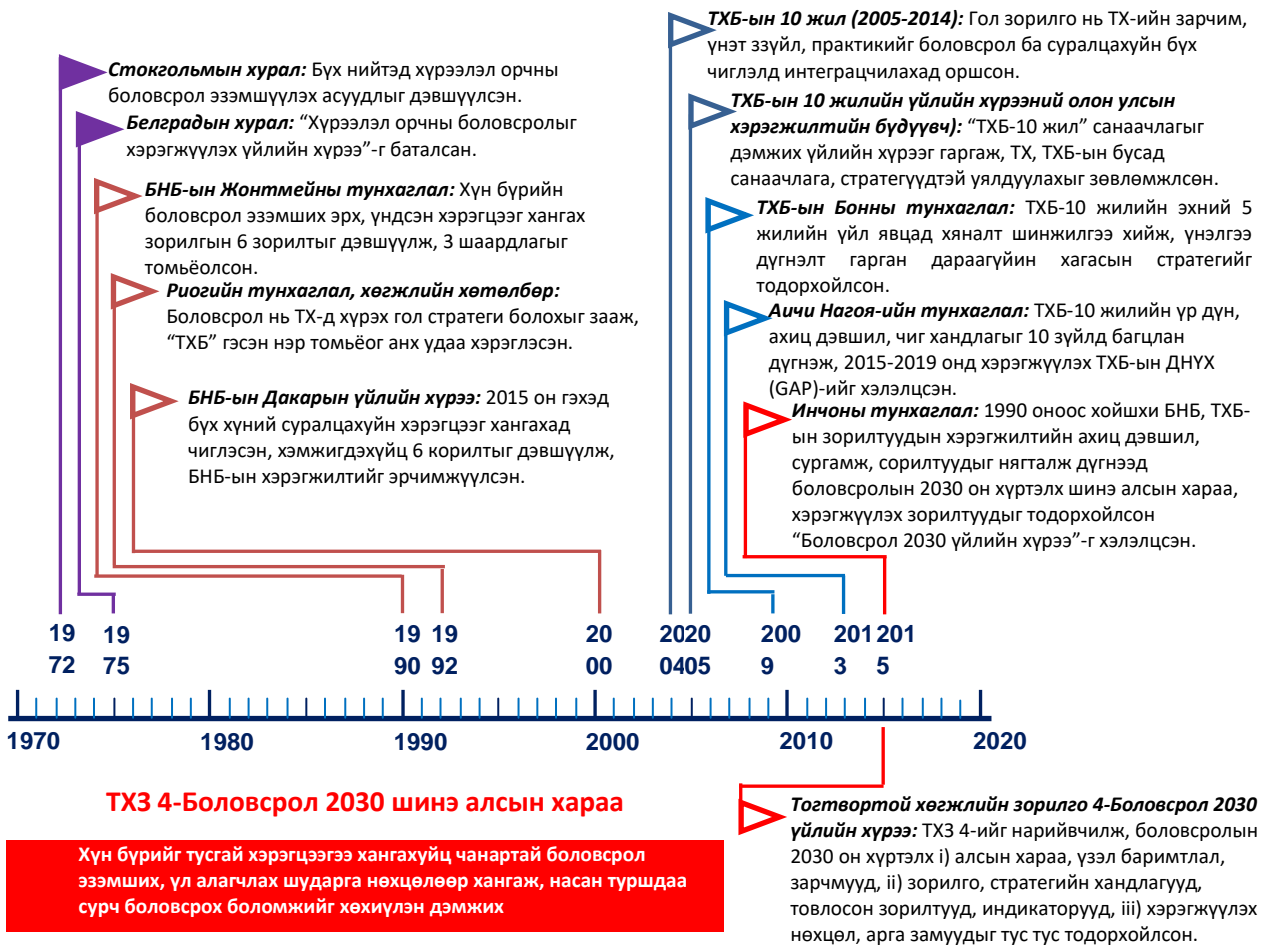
**Стокгольмын хурал:** Бүх нийтэд хүрээлэл орчны боловсрол эзэмшүүлэх асуудлыг дэвшүүлсэн.

**Белградын хурал:** "Хүрээлэл орчны боловсролыг хэрэгжүүлэх үйлийн хүрээ"-г баталсан.

**БНБ-ын Жонтмейны тунхаглал:** Хүн бүрийн боловсрол эзэмших эрх, үндсэн хэрэгцээг хангах зорилгын 6 зорилтыг дэвшүүлж, 3 шаардлагыг томьёолсон.

**Риогийн тунхаглал, хөгжлийн хөтөлбөр:** Боловсрол нь ТХ-д хүрэх гол стратеги болохыг зааж, "ТХБ" гэсэн нэр томьёог анх удаа хэрэглэсэн.

**БНБ-ын Дакарын үйлийн хүрээ:** 2015 он гэхэд бүх хүний суралцахуйн хэрэгцээг хангахад чиглэсэн, хэмжигдэхүйц 6 корилтыг дэвшүүлж, БНБ-ын хэрэгжилтийг эрчимжүүлсэн.

**ТХБ-ын 10 жил (2005-2014):** Гол зорилго нь ТХ-ийн зарчим, үнэт зүйл, практикийг боловсрол ба суралцахуйн бүх чиглэлд интеграцчилахад оршсон.

**ТХБ-ын 10 жилийн үйлийн хүрээний олон улсын хэрэгжилтийн бүдүүвч):** "ТХБ-10 жил" санаачлагыг дэмжих үйлийн хүрээг гаргаж, ТХ, ТХБ-ын бусад санаачлага, стратегүүдтэй уялдуулахыг зөвлөмжлсөн.

**ТХБ-ын Бонны тунхаглал:** ТХБ-10 жилийн эхний 5 жилийн үйл явцад хяналт шинжилгээ хийж, үнэлгээ дүгнэлт гарган дараагийн хагасын стратегийг тодорхойлсон.

**Аичи Нагоя-ийн тунхаглал:** ТХБ-10 жилийн үр дүн, ахиц дэвшил, чиг хандлагыг 10 зүйлд багцлан дүгнэж, 2015-2019 онд хэрэгжүүлэх ТХБ-ын ДНҮХ (GAP)-ийг хэлэлцсэн.

**Инчоны тунхаглал:** 1990 оноос хойшхи БНБ, ТХБ-ын зорилтуудын хэрэгжилтийн ахиц дэвшил, сургамж, сорилтуудыг нягталж дүгнээд боловсролын 2030 он хүртэлх шинэ алсын хараа, хэрэгжүүлэх зорилтуудыг тодорхойлсон "Боловсрол 2030 үйлийн хүрээ"-г хэлэлцсэн.

19 72 | 19 75 | 19 90 | 19 92 | 20 00 | 2020 0405 | 200 9 | 201 3 | 201 5

1970 1980 1990 2000 2010 2020

ТХЗ 4-Боловсрол 2030 шинэ алсын хараа

Хүн бүрийг тусгай хэрэгцээгээ хангахуйц чанартай боловсрол эзэмших, үл алагчлах шударга нөхцөлөөр хангаж, насан туршдаа сурч боловсрох боломжийг хөхиүлэн дэмжих

**Тогтвортой хөгжлийн зорилго 4-Боловсрол 2030 үйлийн хүрээ:** ТХЗ 4-ийг нарийвчилж, боловсролын 2030 он хүртэлх i) алсын хараа, үзэл баримтлал, зарчмууд, ii) зорилго, стратегийн хандлагууд, товлосон зорилтууд, индикаторууд, iii) хэрэгжүүлэх нөхцөл, арга замуудыг тус тус тодорхойлсон.